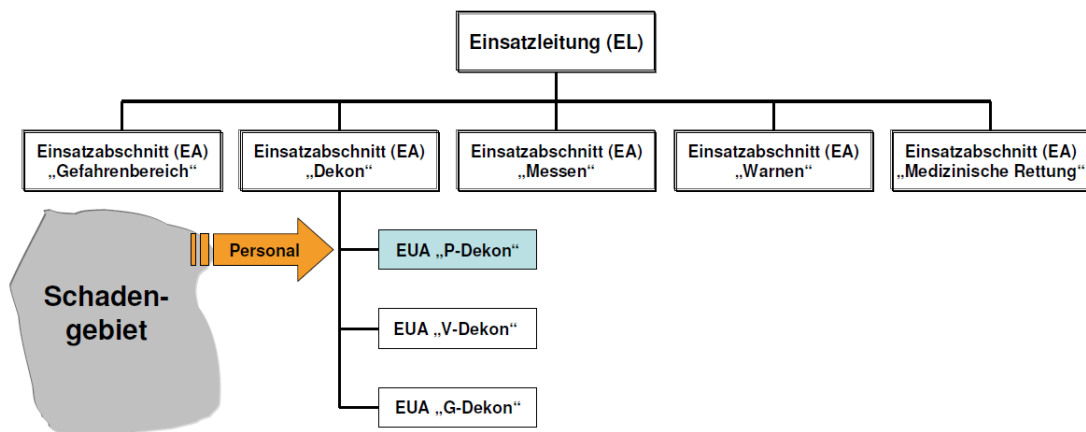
Einsatzleitung (EL)

Einsatzabschnitt (EA) „Gefahrenbereich“

Einsatzabschnitt (EA) „Dekon“

Einsatzabschnitt (EA) „Messen“

Einsatzabschnitt (EA) „Warnen“

Einsatzabschnitt (EA) „Medizinische Rettung“

Schadengebiet

Personal

EUA „P-Dekon“

EUA „V-Dekon“

EUA „G-Dekon“